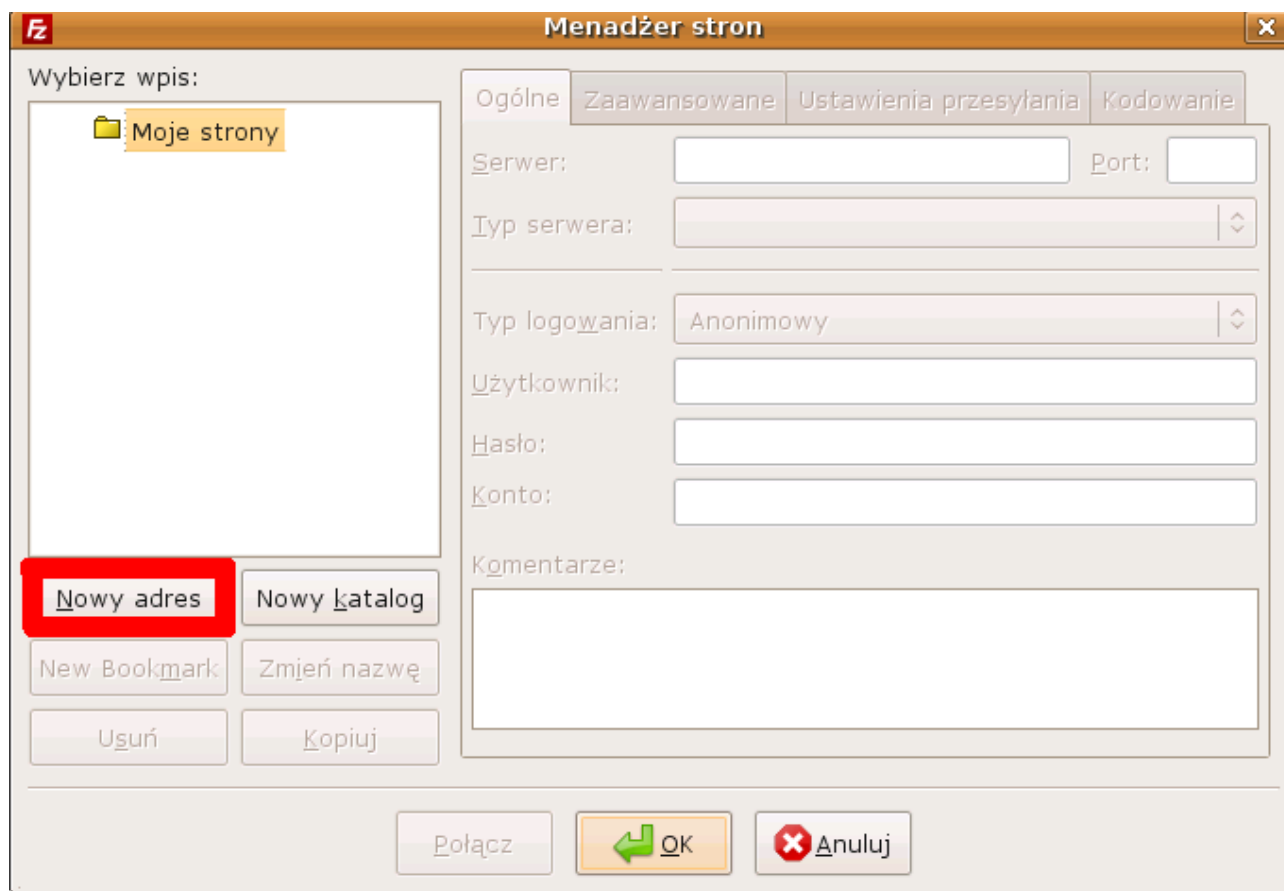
Menadżer stron

Wybierz wpis:

Moje strony

Ogólne | Zaawansowane | Ustawienia przesyłania | Kodowanie

Serwer:

Port:

Typ serwera:

Typ logowania: Anonimowy

Użytkownik:

Hasło:

Konto:

Komentarze:

Nowy adres

Nowy katalog

New Bookmark

Zmień nazwę

Usuń

Kopiuj

Połącz

OK

Anuluj